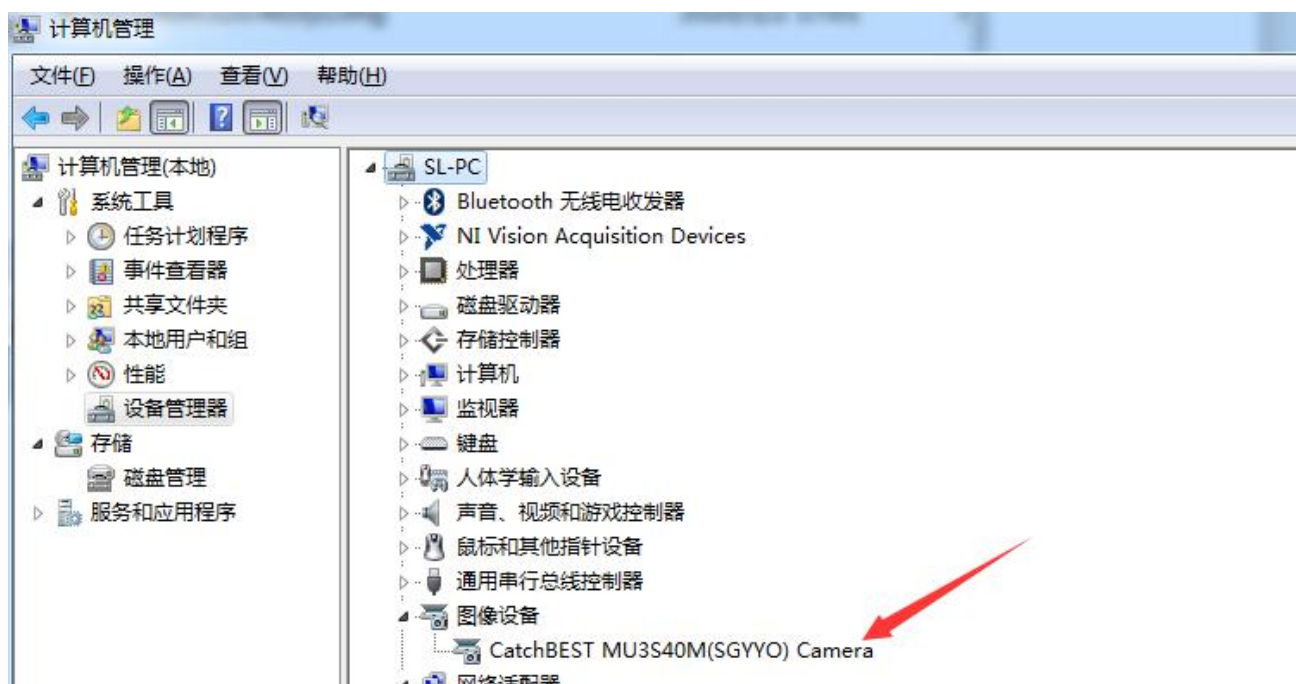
计算机管理

文件(F) 操作(A) 查看(V) 帮助(H)

计算机管理(本地)
系统工具
任务计划程序
事件查看器
共享文件夹
本地用户和组
性能
设备管理器
存储
磁盘管理
服务和应用程序

SL-PC
Bluetooth 无线电收发器
NI Vision Acquisition Devices
处理器
磁盘驱动器
存储控制器
计算机
监视器
键盘
人体学输入设备
声音、视频和游戏控制器
鼠标和其他指针设备
通用串行总线控制器
图像设备
CatchBEST MU3S40M(SGYYO) Camera
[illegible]